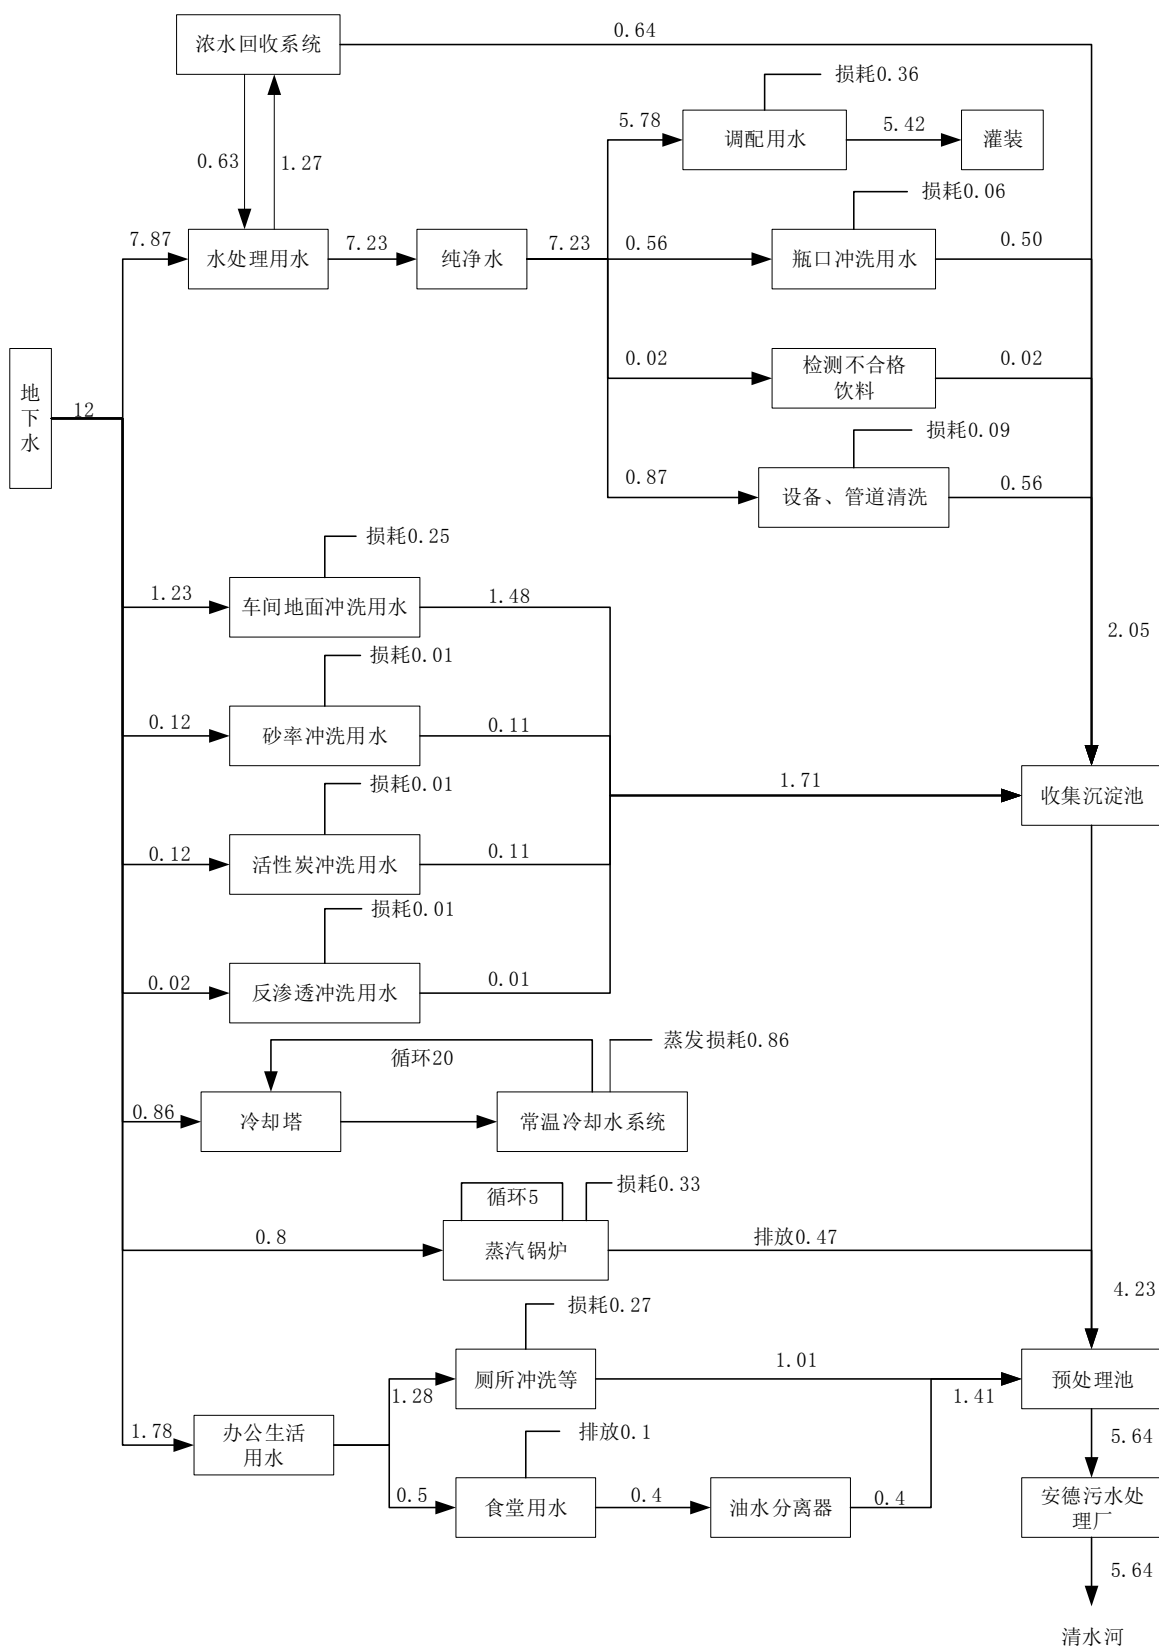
浓水回收系统
0.64
损耗0.36
5.78
调配用水
5.42
灌装
0.63
1.27
损耗0.06
7.87
水处理用水
7.23
纯净水
7.23
0.56
瓶口冲洗用水
0.50
地下水
12
0.02
检测不合格饮料
0.02
损耗0.09
0.87
设备、管道清洗
0.56
损耗0.25
1.23
车间地面冲洗用水
1.48
2.05
损耗0.01
0.12
砂率冲洗用水
0.11
1.71
收集沉淀池
损耗0.01
0.12
活性炭冲洗用水
0.11
损耗0.01
0.02
反渗透冲洗用水
0.01
循环20
蒸发损耗0.86
0.86
冷却塔
常温冷却水系统
循环5
损耗0.33
0.8
蒸汽锅炉
排放0.47
4.23
损耗0.27
厕所冲洗等
1.01
预处理池
1.28
1.41
1.78
办公生活用水
排放0.1
5.64
0.5
食堂用水
0.4
油水分离器
0.4
安德污水处理厂
5.64
清水河